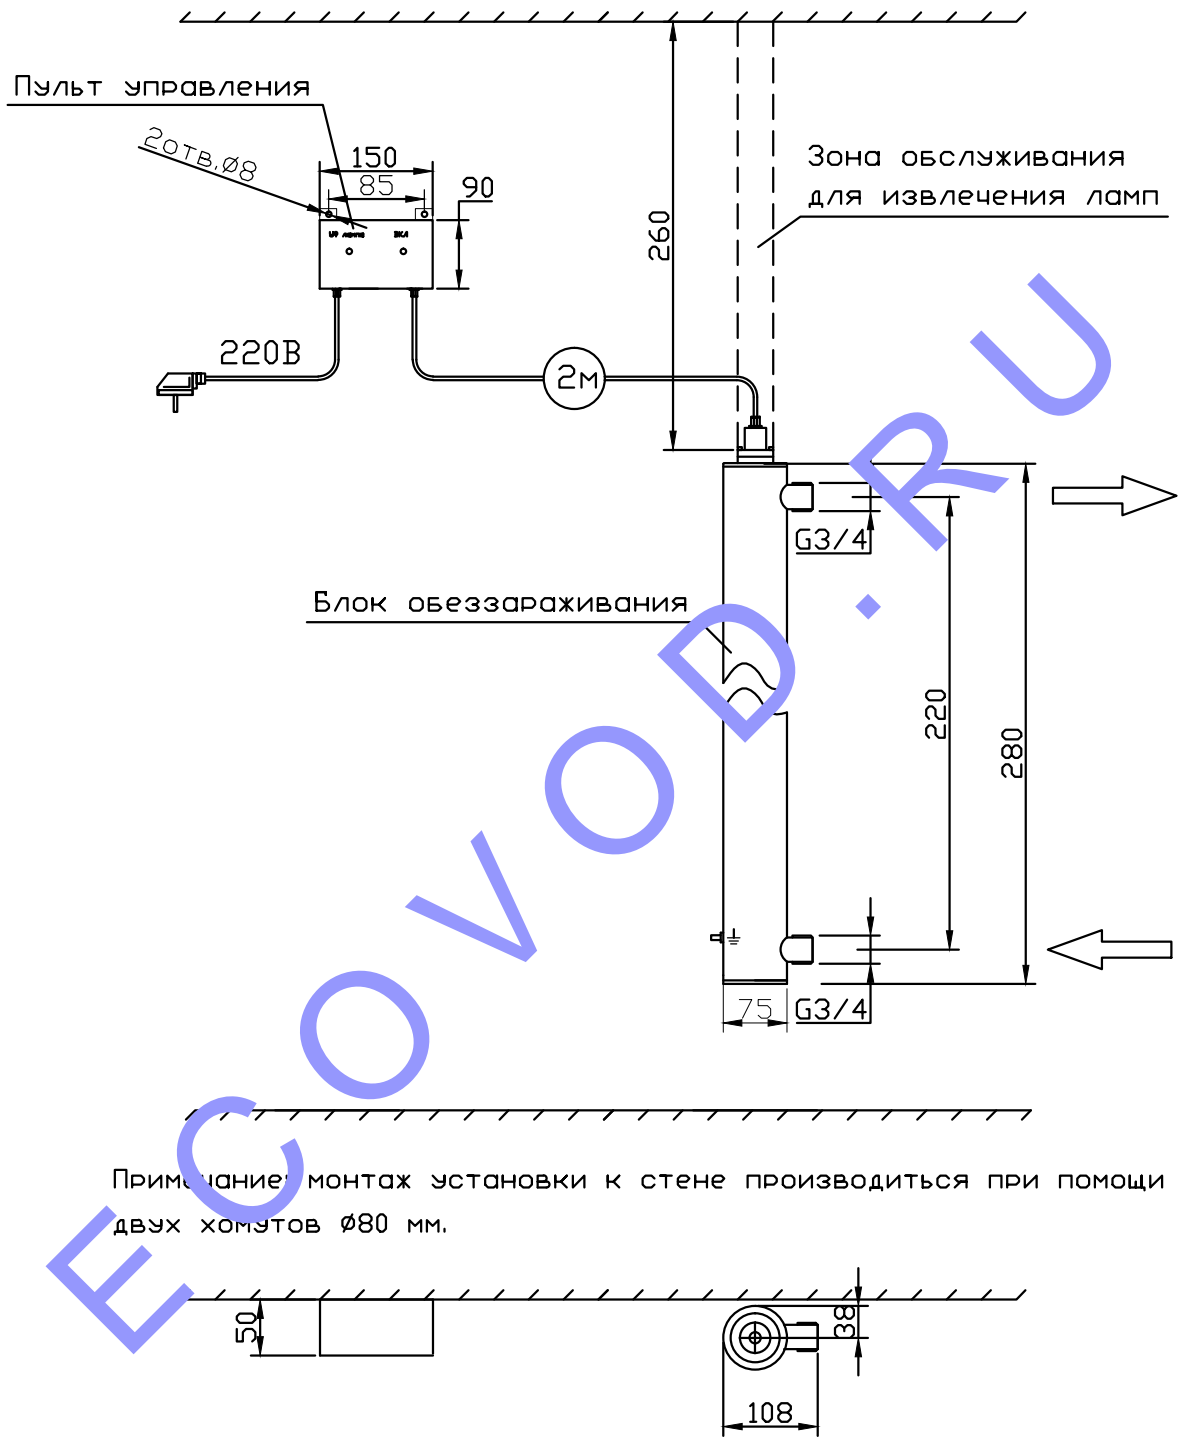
Пульт управления

2отв.Ø8

150

85

90

UF лампа

ВКЛ

260

Зона обслуживания для извлечения ламп

220В

2м

G3/4

Блок обеззараживания

220

280

75

G3/4

ECOVOD.RU

Прим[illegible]ание: монтаж установки к стене производиться при помощи двух хомутов Ø80 мм.

50

38

108